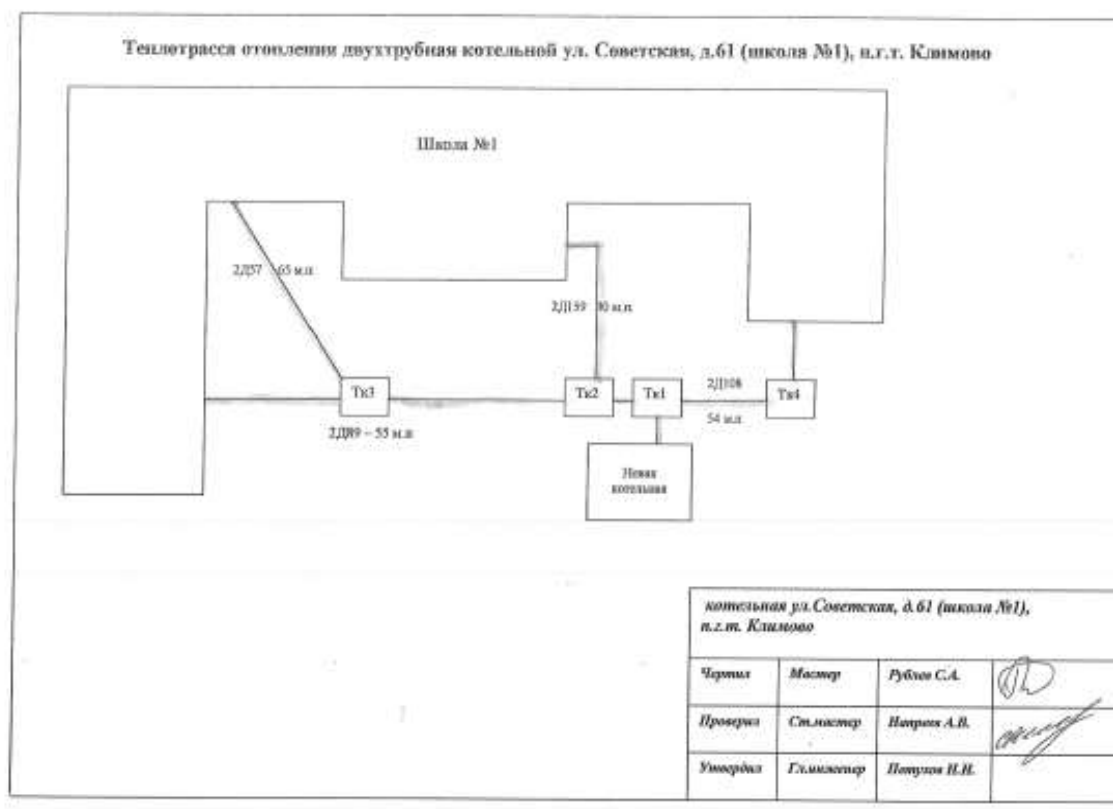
Теплотрасса отопления двухтрубная котельной ул. Советская, д.61 (школа №1), п.г.т. Климово

Школа №1

2Д57 65 м.п

2Д159 30 м.п

Тк3

Тк2

Тк1

2Д108

Тк4

54 м.п

2Д89 – 55 м.п

Новая котельная

котельная ул.Советская, д.61 (школа №1), п.г.т. Климово

| Чертил | Мастер | Рублев С.А. | |
|---|---|---|---|
| Проверил | Ст.мастер | Петров А.В. | |
| Утвердил | Гл.инженер | Петухов Н.И. | |